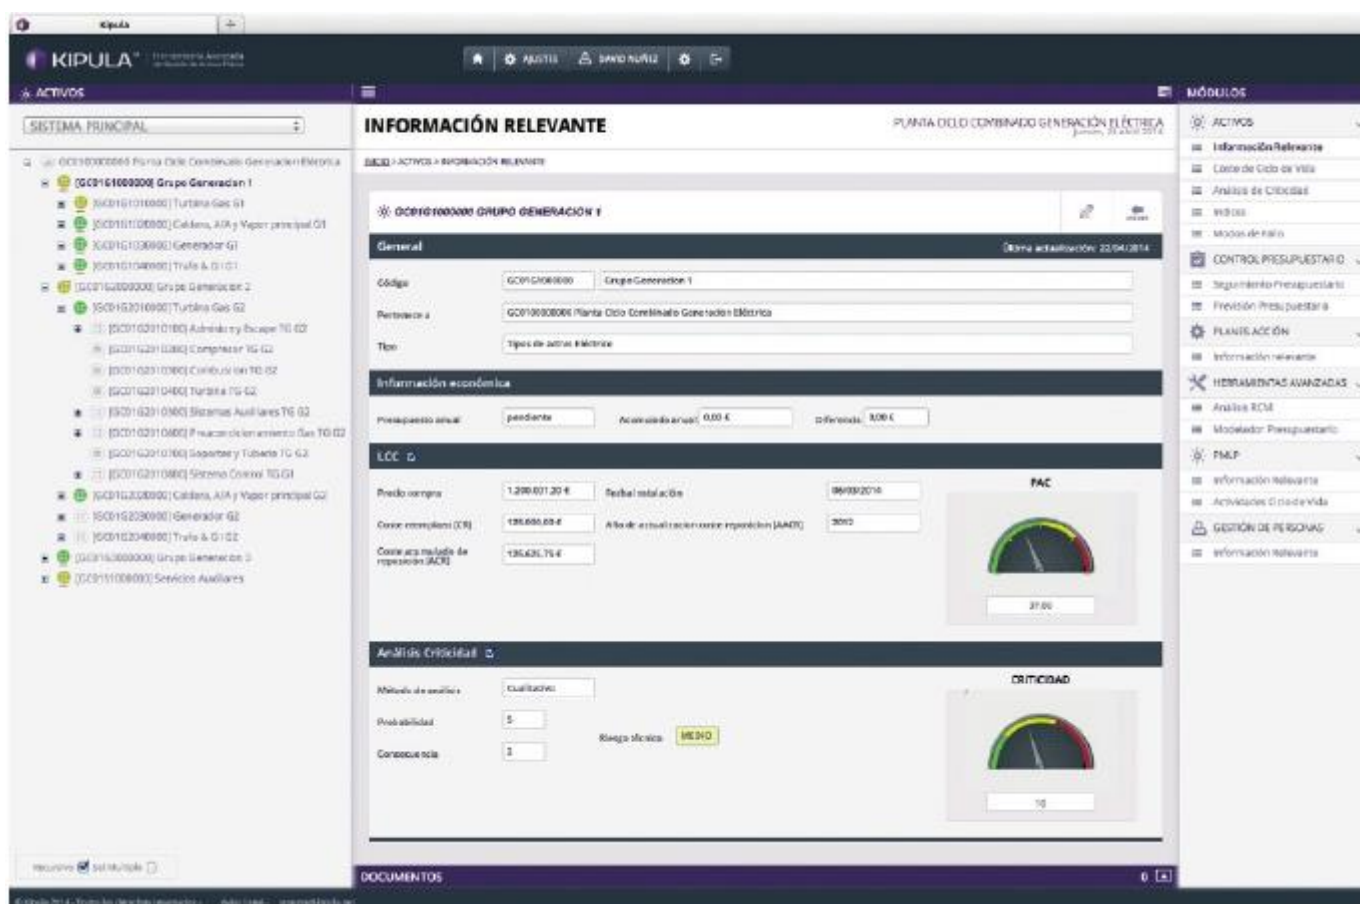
Kipula

KIPULA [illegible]

AJUSTES DAVID NUÑEZ

ACTIVOS

SISTEMA PRINCIPAL

[GC0100000000] Planta Ciclo Combinado Generación Eléctrica
[GC0161000000] Grupo Generacion 1
[GC0161010000] Turbina Gas G1
[GC0161020000] Caldera, AIA y Vapor principal G1
[GC0161030000] Generador G1
[GC0161040000] Trafo & G1 G1
[GC0162000000] Grupo Generacion 2
[GC0162010000] Turbina Gas G2
[GC0162010100] Admisión y Escape TG G2
[GC0162010200] Compresor TG G2
[GC0162010300] Combustion TG G2
[GC0162010400] Turbina TG G2
[GC0162010500] Sistemas Auxiliares TG G2
[GC0162010600] Precalentamiento Gas TG G2
[GC0162010700] Soportes y Tubería TG G2
[GC0162010800] Sistema Control TG G1
[GC0162020000] Caldera, AIA y Vapor principal G2
[GC0162030000] Generador G2
[GC0162040000] Trafo & G1 G2
[GC0163000000] Grupo Generacion 3
[GC0111000000] Servicios Auxiliares

Recursivo Sel Multiple

INFORMACIÓN RELEVANTE

PLANTA CICLO COMBINADO GENERACIÓN ELÉCTRICA

INICIO > ACTIVOS > INFORMACIÓN RELEVANTE

GC0161000000 GRUPO GENERACION 1

General

Última actualización: 22/04/2014

Código GC0161000000 Grupo Generacion 1

Pertenece a GC0100000000 Planta Ciclo Combinado Generación Eléctrica

Tipo Tipos de activo: Eléctrico

Información económica

Presupuesto anual pendiente Acumulado anual 0,00 € Diferencia 0,00 €

LCC

Precio compra 1.200.031,20 € Fecha instalación 06/09/2010

Coste reemplazo (CR) 135.000,00 € Año de actualización coste reposición (AACR) 2012

Coste actualizado de reposición (ACR) 135.625,75 €

FAC

37,00

Análisis Criticidad

Método de análisis Cualitativo

Probabilidad 5

Consecuencia 3

Riesgo técnico MEDIO

CRITICIDAD

10

DOCUMENTOS

0

MÓDULOS

ACTIVOS
Información Relevante
Coste de Ciclo de Vida
Análisis de Criticidad
Índices
Modos de Fallo

CONTROL PRESUPUESTARIO
Seguimiento Presupuestario
Previsión Presupuestaria

PLANES ACCIÓN
Información relevante

HERRAMIENTAS AVANZADAS
Análisis RCM
Modelador Presupuestario

FMLP
Información Relevante
Actividades Ciclo de Vida

GESTIÓN DE PERSONAS
Información Relevante

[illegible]